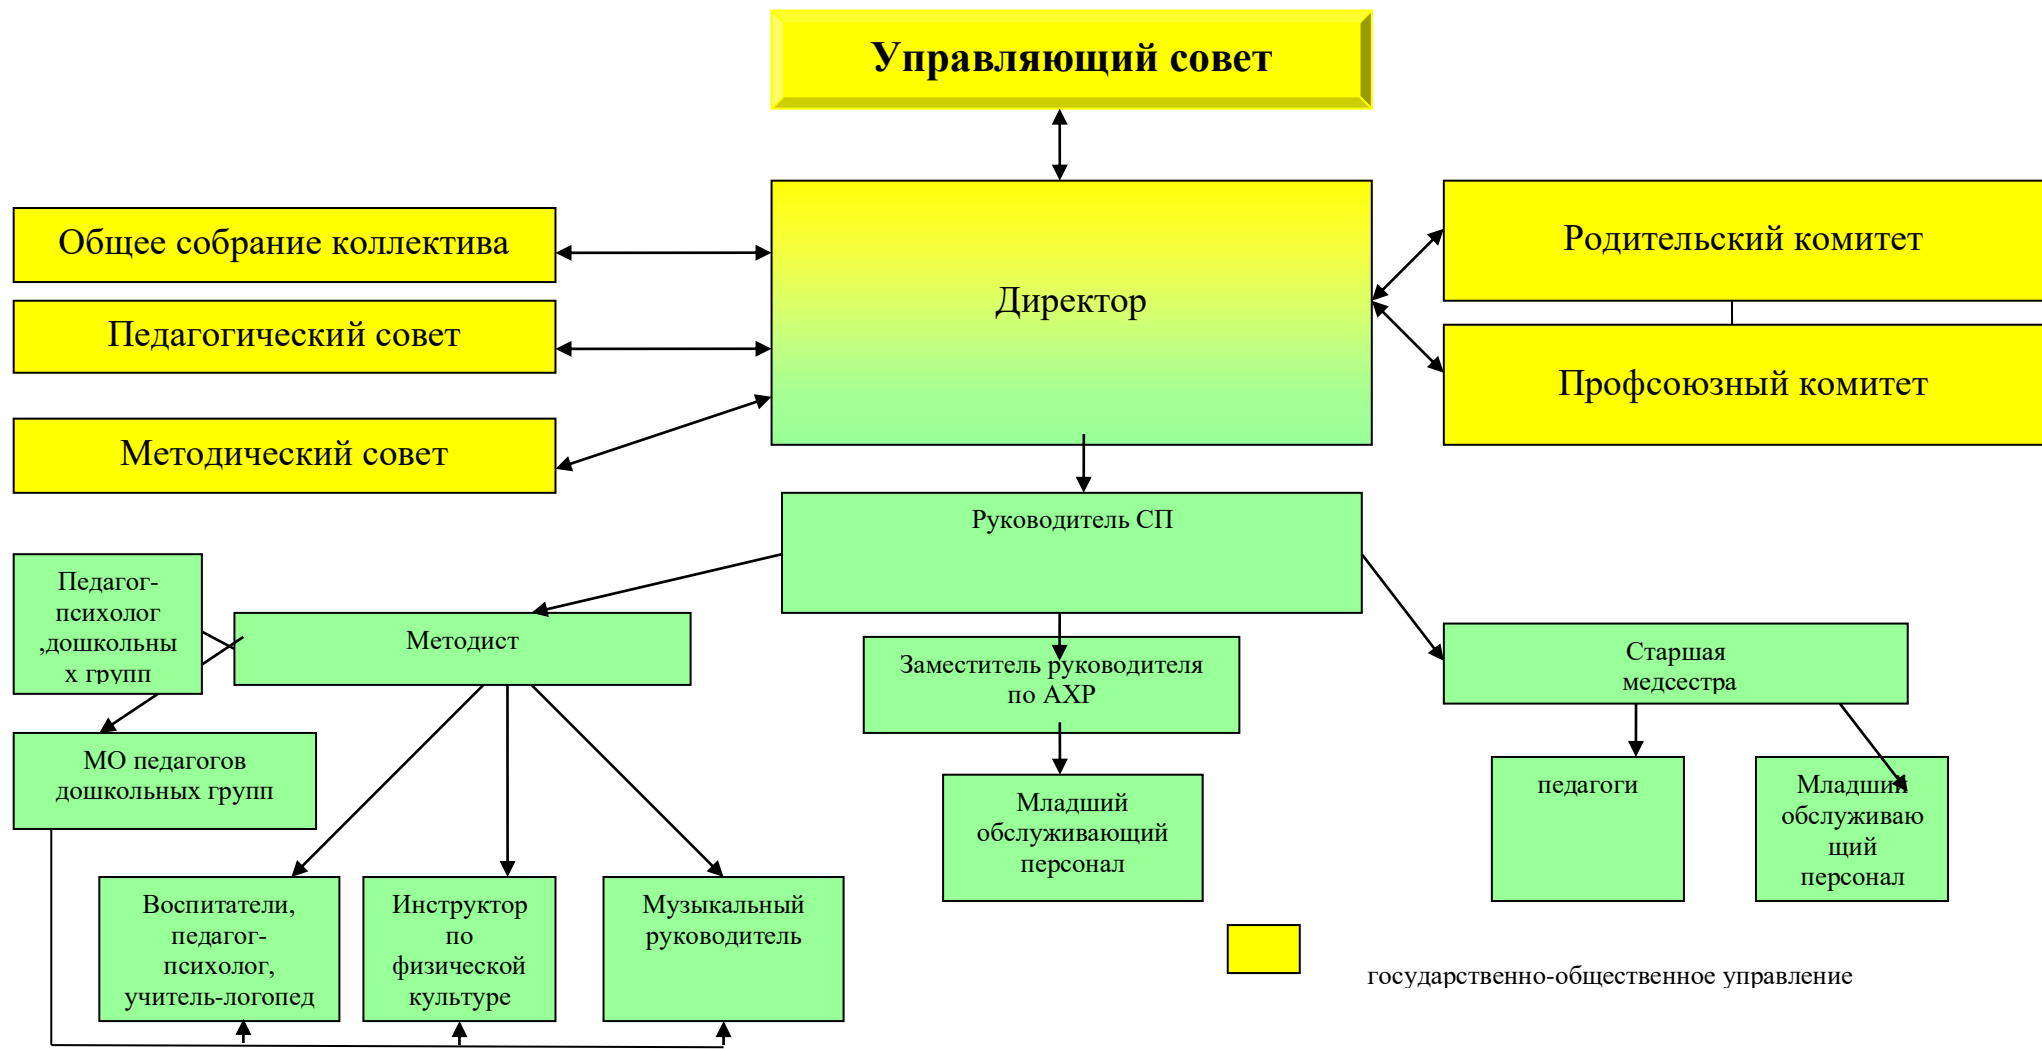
Управляющий совет

Общее собрание коллектива

Педагогический совет

Методический совет

Директор

Родительский комитет

Профсоюзный комитет

Руководитель СП

Педагог-психолог ,дошкольных групп

Методист

Заместитель руководителя по АХР

Старшая медсестра

МО педагогов дошкольных групп

Младший обслуживающий персонал

педагоги

Младший обслуживающий персонал

Воспитатели, педагог-психолог, учитель-логопед

Инструктор по физической культуре

Музыкальный руководитель

государственно-общественное управление